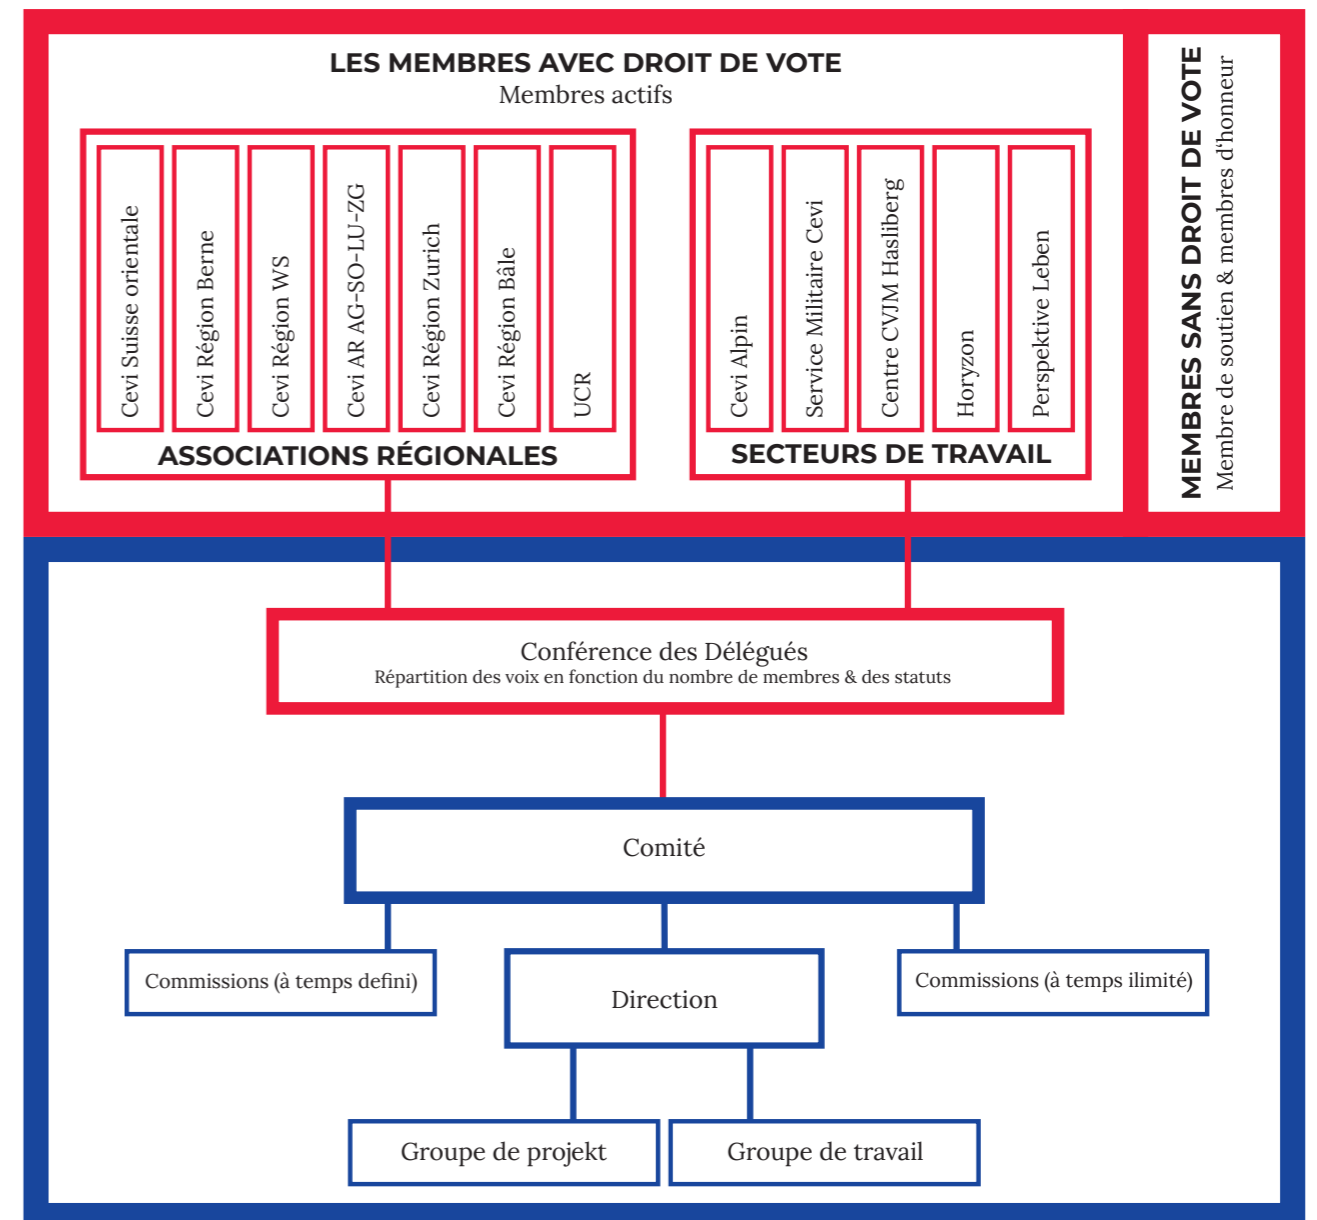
LES MEMBRES AVEC DROIT DE VOTE
Membres actifs

Cevi Suisse orientale
Cevi Région Berne
Cevi Région WS
Cevi AR AG-SO-LU-ZG
Cevi Région Zurich
Cevi Région Bâle
UCR
ASSOCIATIONS RÉGIONALES

Cevi Alpin
Service Militaire Cevi
Centre CVJM Hasliberg
Horyzon
Perspektive Leben
SECTEURS DE TRAVAIL

MEMBRES SANS DROIT DE VOTE
Membre de soutien & membres d'honneur

Conférence des Délégués
Répartition des voix en fonction du nombre de membres & des statuts

Comité

Commissions (à temps defini)

Direction

Commissions (à temps ilimité)

Groupe de projekt

Groupe de travail